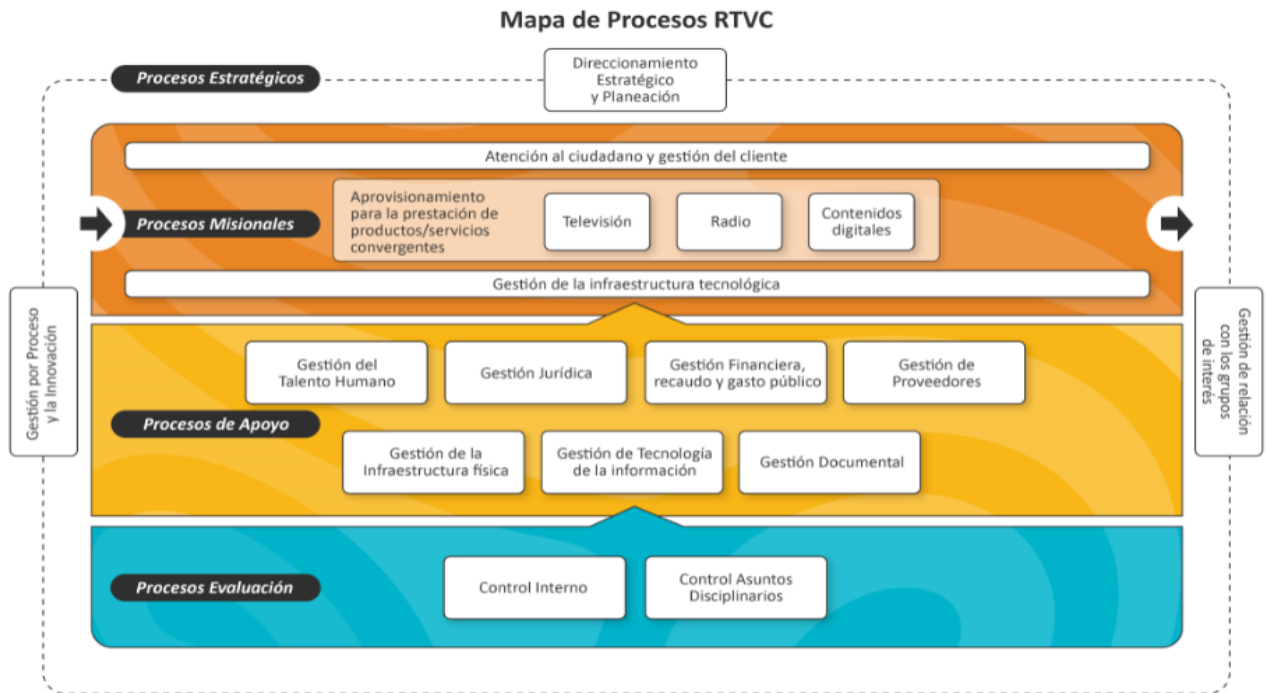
Mapa de Procesos RTVC

Procesos Estratégicos

Direccionamiento Estratégico y Planeación

Gestión por Proceso y la Innovación

Gestión de relación con los grupos de interés

Atención al ciudadano y gestión del cliente

Procesos Misionales

Aprovisionamiento para la prestación de productos/servicios convergentes

Televisión

Radio

Contenidos digitales

Gestión de la infraestructura tecnológica

Gestión del Talento Humano

Gestión Jurídica

Gestión Financiera, recaudo y gasto público

Gestión de Proveedores

Procesos de Apoyo

Gestión de la Infraestructura física

Gestión de Tecnología de la información

Gestión Documental

Procesos Evaluación

Control Interno

Control Asuntos Disciplinarios